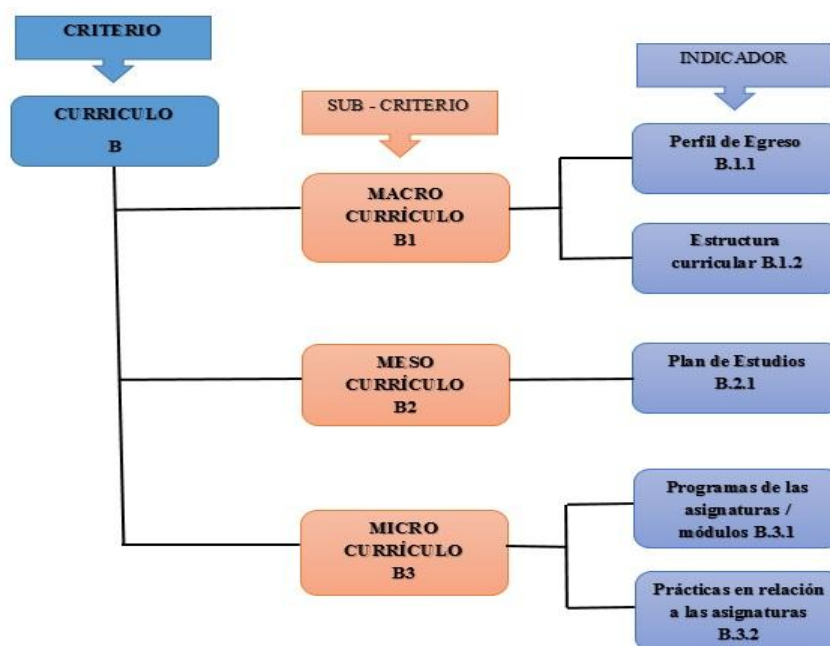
CRITERIO

CURRICULO
B

SUB - CRITERIO

INDICADOR

MACRO
CURRÍCULO
B1

Perfil de Egreso
B.1.1

Estructura
curricular B.1.2

MESO
CURRÍCULO
B2

Plan de Estudios
B.2.1

MICRO
CURRÍCULO
B3

Programas de las asignaturas / módulos B.3.1

Prácticas en relación a las asignaturas
B.3.2